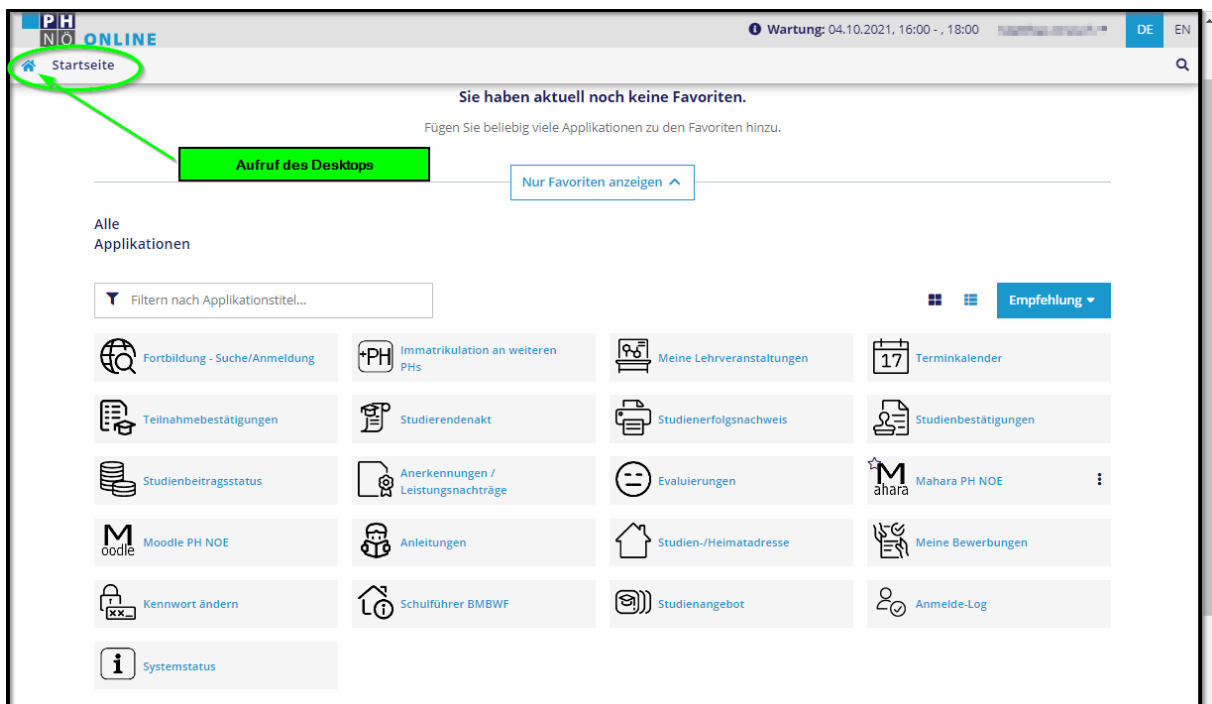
PH NÖ ONLINE

Wartung: 04.10.2021, 16:00 - , 18:00 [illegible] DE EN

Startseite

Aufruf des Desktops

Sie haben aktuell noch keine Favoriten.

Fügen Sie beliebig viele Applikationen zu den Favoriten hinzu.

Nur Favoriten anzeigen

Alle Applikationen

Filtern nach Applikationstitel...

Empfehlung

Fortbildung - Suche/Anmeldung

+PH Immatrikulation an weiteren PHs

Meine Lehrveranstaltungen

17 Terminkalender

Teilnahmebestätigungen

Studierendenakt

Studienerfolgsnachweis

Studienbestätigungen

Studienbeitragsstatus

Anerkennungen / Leistungsnachträge

Evaluierungen

Mahara Mahara PH NOE

Moodle Moodle PH NOE

Anleitungen

Studien-/Heimatadresse

Meine Bewerbungen

Kennwort ändern

Schulführer BMBWF

Studienangebot

Anmelde-Log

Systemstatus